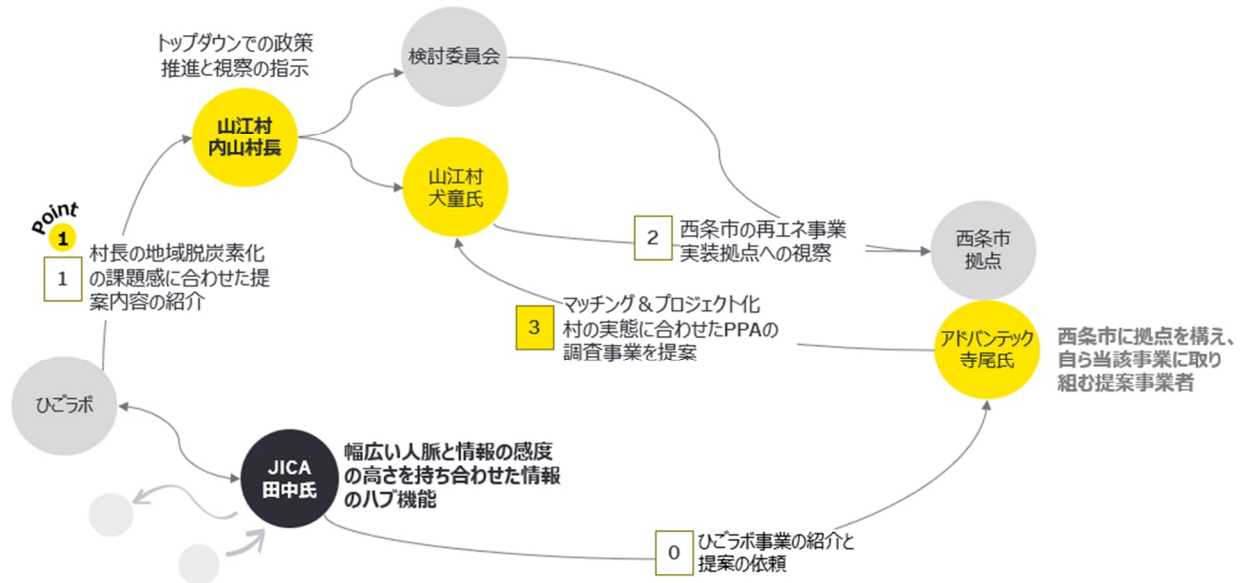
トップダウンでの政策推進と視察の指示

検討委員会

山江村
内山村長

山江村
犬童氏

Point
1

1 村長の地域脱炭素化の課題感に合わせた提案内容の紹介

2 西条市の再エネ事業実装拠点への視察

西条市
拠点

マッチング＆プロジェクト化
3 村の実態に合わせたPPAの調査事業を提案

アドバンテック
寺尾氏

西条市に拠点を構え、自ら当該事業に取り組む提案事業者

ひごラボ

JICA
田中氏

幅広い人脈と情報の感度の高さを持ち合わせた情報のハブ機能

0 ひごラボ事業の紹介と提案の依頼